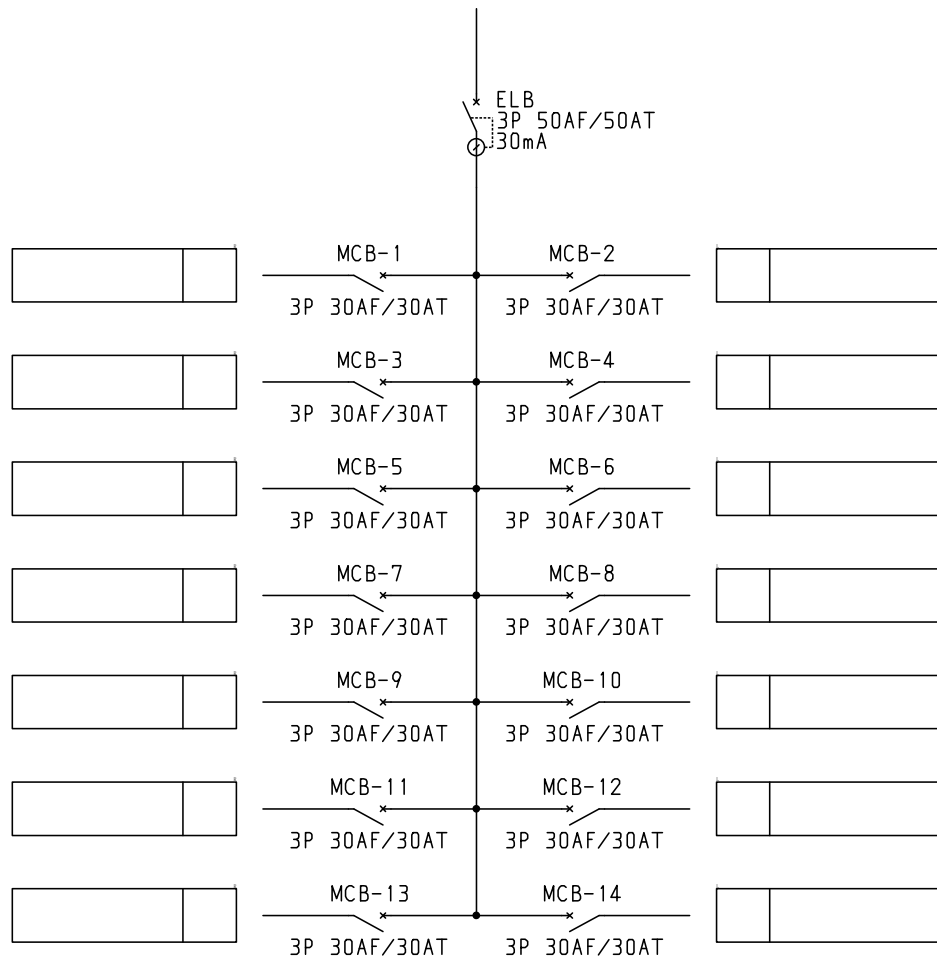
ELB
3P 50AF/50AT
30mA

MCB-1
3P 30AF/30AT

MCB-2
3P 30AF/30AT

MCB-3
3P 30AF/30AT

MCB-4
3P 30AF/30AT

MCB-5
3P 30AF/30AT

MCB-6
3P 30AF/30AT

MCB-7
3P 30AF/30AT

MCB-8
3P 30AF/30AT

MCB-9
3P 30AF/30AT

MCB-10
3P 30AF/30AT

MCB-11
3P 30AF/30AT

MCB-12
3P 30AF/30AT

MCB-13
3P 30AF/30AT

MCB-14
3P 30AF/30AT